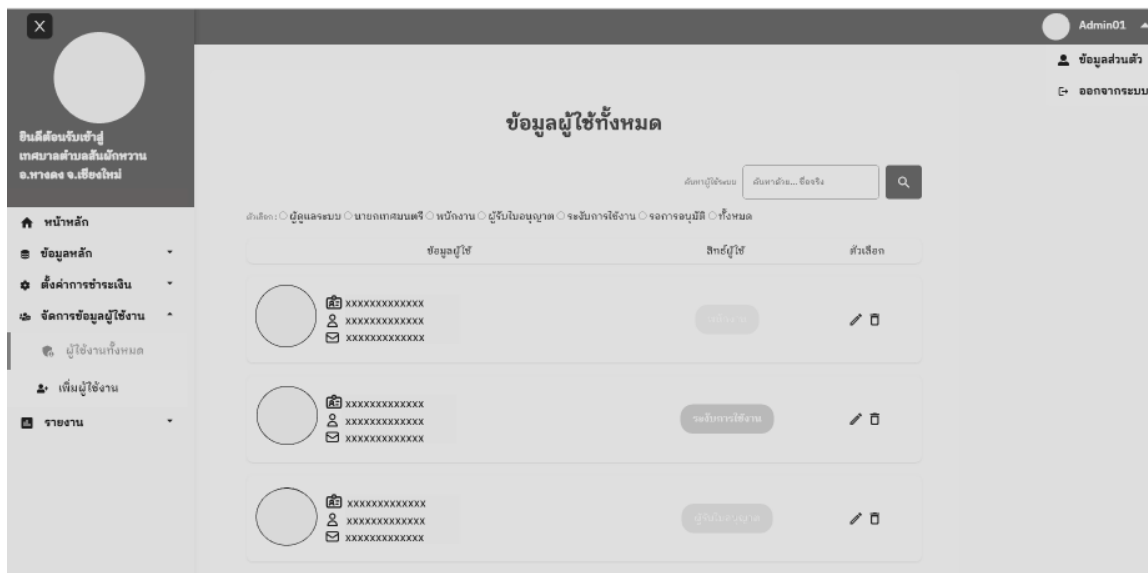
X

ยินดีต้อนรับเข้าสู่ เทศบาลตำบลสันผักหวาน อ.หางดง จ.เชียงใหม่

หน้าหลัก
ข้อมูลหลัก
ตั้งค่าการชำระเงิน
จัดการข้อมูลผู้ใช้งาน
ผู้ใช้งานทั้งหมด
เพิ่มผู้ใช้งาน
รายงาน

Admin01
ข้อมูลส่วนตัว
ออกจากระบบ

ข้อมูลผู้ใช้ทั้งหมด

ค้นหาผู้ใช้ระบบ ค้นหาด้วย... ชื่อจริง

ตัวเลือก : ○ ผู้ดูแลระบบ ○ นายกเทศมนตรี ○ พนักงาน ○ ผู้รับใบอนุญาต ○ ระงับการใช้งาน ○ รอการอนุมัติ ○ ทั้งหมด

| ข้อมูลผู้ใช้ | สิทธ์ผู้ใช้ | ตัวเลือก |
|---|---|---|
| xxxxxxxxxxxxx xxxxxxxxxxxxx xxxxxxxxxxxxx | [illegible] | |
| xxxxxxxxxxxxx xxxxxxxxxxxxx xxxxxxxxxxxxx | ระงับการใช้งาน | |
| xxxxxxxxxxxxx xxxxxxxxxxxxx xxxxxxxxxxxxx | ผู้รับใบอนุญาต | |